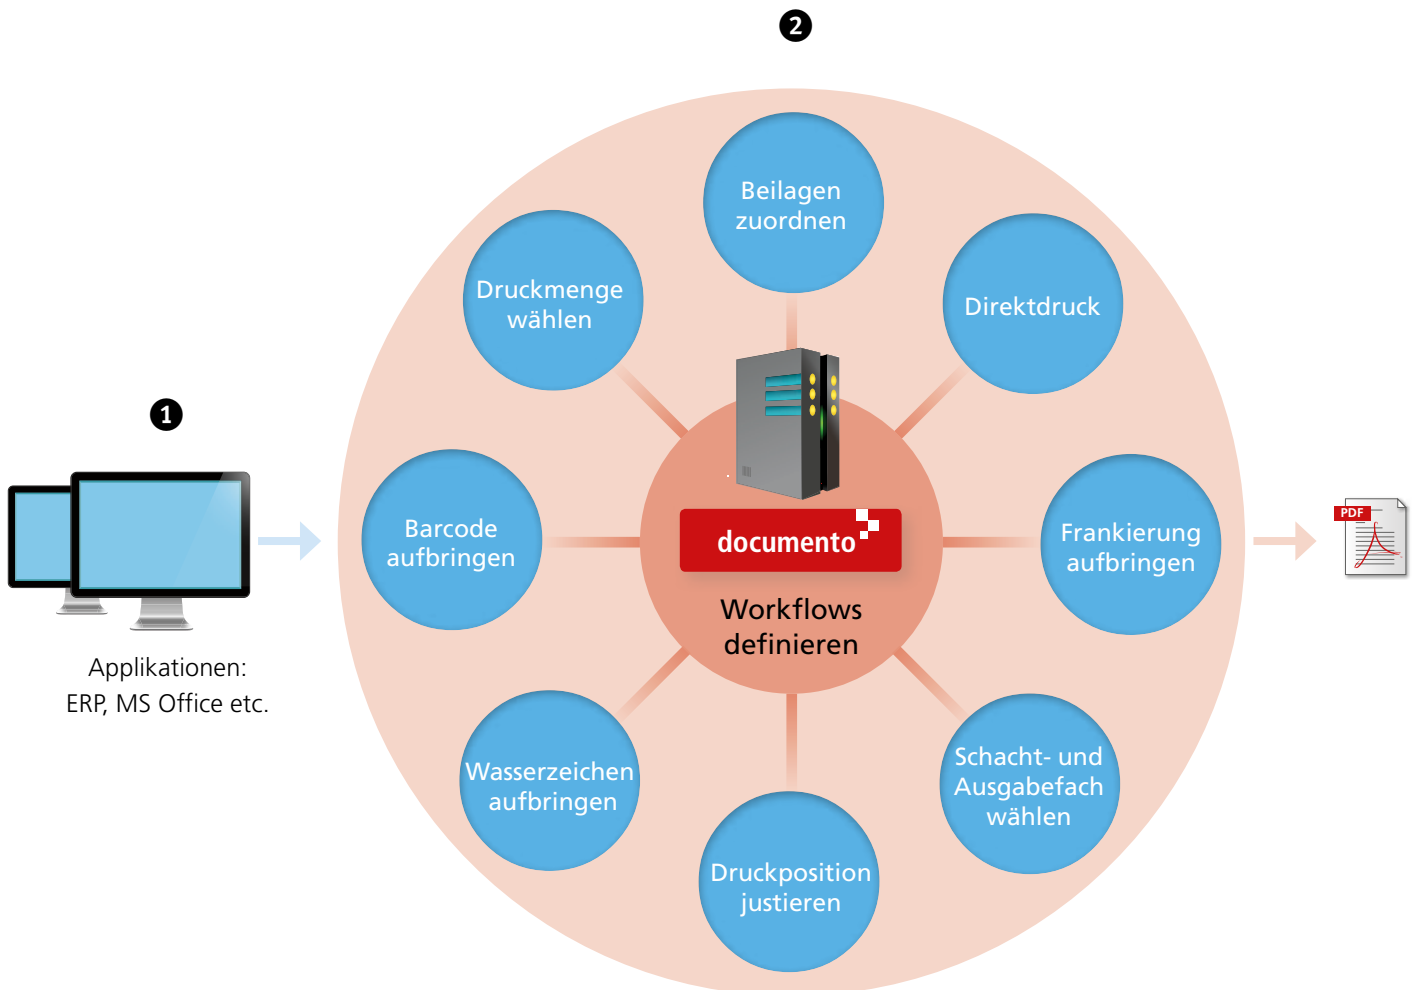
2

1

Applikationen:
ERP, MS Office etc.

Beilagen zuordnen

Druckmenge wählen

Direktdruck

Barcode aufbringen

documento

Workflows definieren

Frankierung aufbringen

PDF

Wasserzeichen aufbringen

Schacht- und Ausgabefach wählen

Druckposition justieren